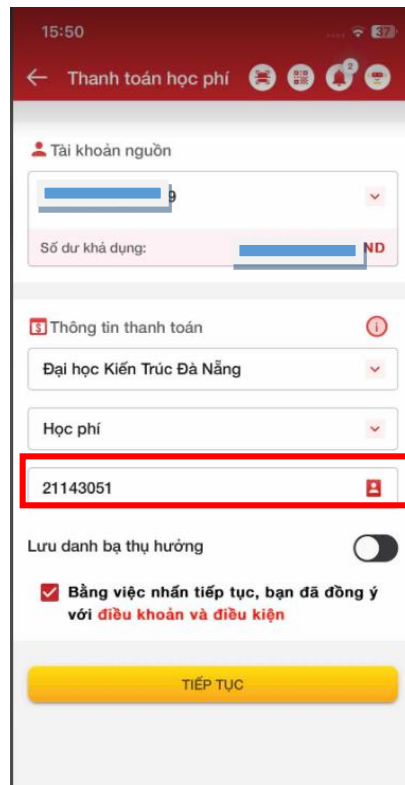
15:50

37

Thanh toán học phí

2

Tài khoản nguồn

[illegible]9

Số dư khả dụng: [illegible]ND

Thông tin thanh toán

Đại học Kiến Trúc Đà Nẵng

Học phí

21143051

Lưu danh bạ thụ hưởng

Bằng việc nhấn tiếp tục, bạn đã đồng ý với điều khoản và điều kiện

TIẾP TỤC